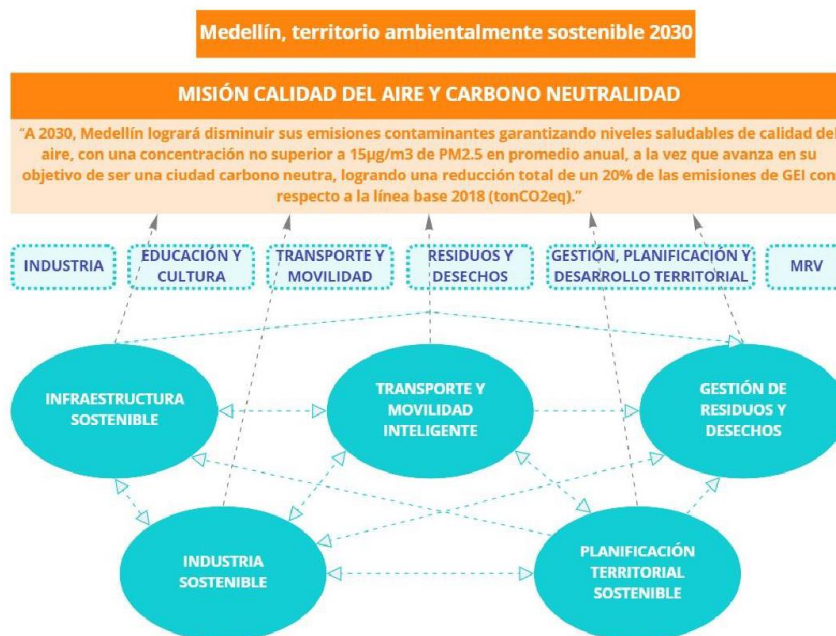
Medellín, territorio ambientalmente sostenible 2030

MISIÓN CALIDAD DEL AIRE Y CARBONO NEUTRALIDAD

"A 2030, Medellín logrará disminuir sus emisiones contaminantes garantizando niveles saludables de calidad del aire, con una concentración no superior a 15µg/m3 de PM2.5 en promedio anual, a la vez que avanza en su objetivo de ser una ciudad carbono neutra, logrando una reducción total de un 20% de las emisiones de GEI con respecto a la línea base 2018 (tonCO2eq)."

INDUSTRIA

EDUCACIÓN Y CULTURA

TRANSPORTE Y MOVILIDAD

RESIDUOS Y DESECHOS

GESTIÓN, PLANIFICACIÓN Y DESARROLLO TERRITORIAL

MRV

INFRAESTRUCTURA SOSTENIBLE

TRANSPORTE Y MOVILIDAD INTELIGENTE

GESTIÓN DE RESIDUOS Y DESECHOS

INDUSTRIA SOSTENIBLE

PLANIFICACIÓN TERRITORIAL SOSTENIBLE